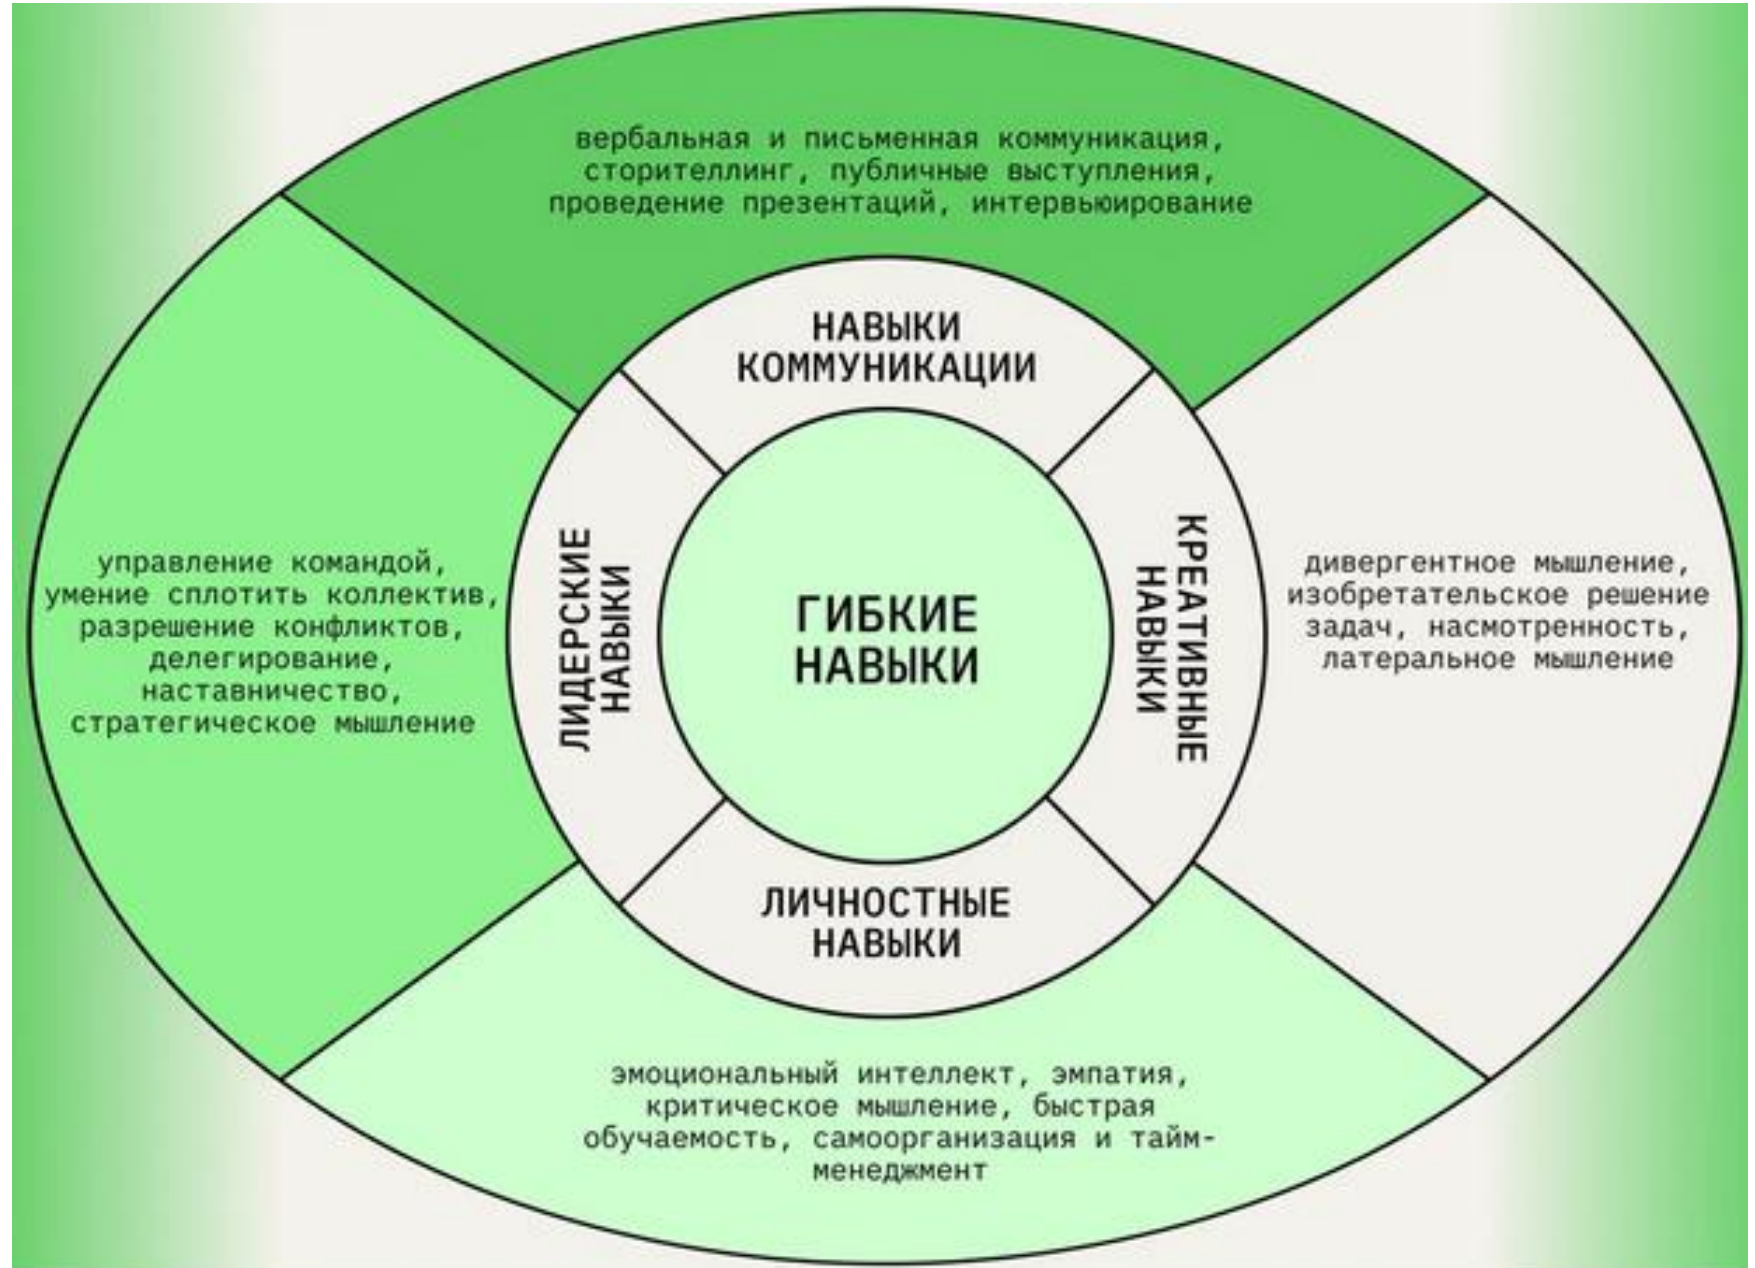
вербальная и письменная коммуникация, сторителлинг, публичные выступления, проведение презентаций, интервьюирование

НАВЫКИ КОММУНИКАЦИИ

управление командой, умение сплотить коллектив, разрешение конфликтов, делегирование, наставничество, стратегическое мышление

ЛИДЕРСКИЕ НАВЫКИ

ГИБКИЕ НАВЫКИ

КРЕАТИВНЫЕ НАВЫКИ

дивергентное мышление, изобретательское решение задач, насмотренность, латеральное мышление

ЛИЧНОСТНЫЕ НАВЫКИ

эмоциональный интеллект, эмпатия, критическое мышление, быстрая обучаемость, самоорганизация и тайм-менеджмент